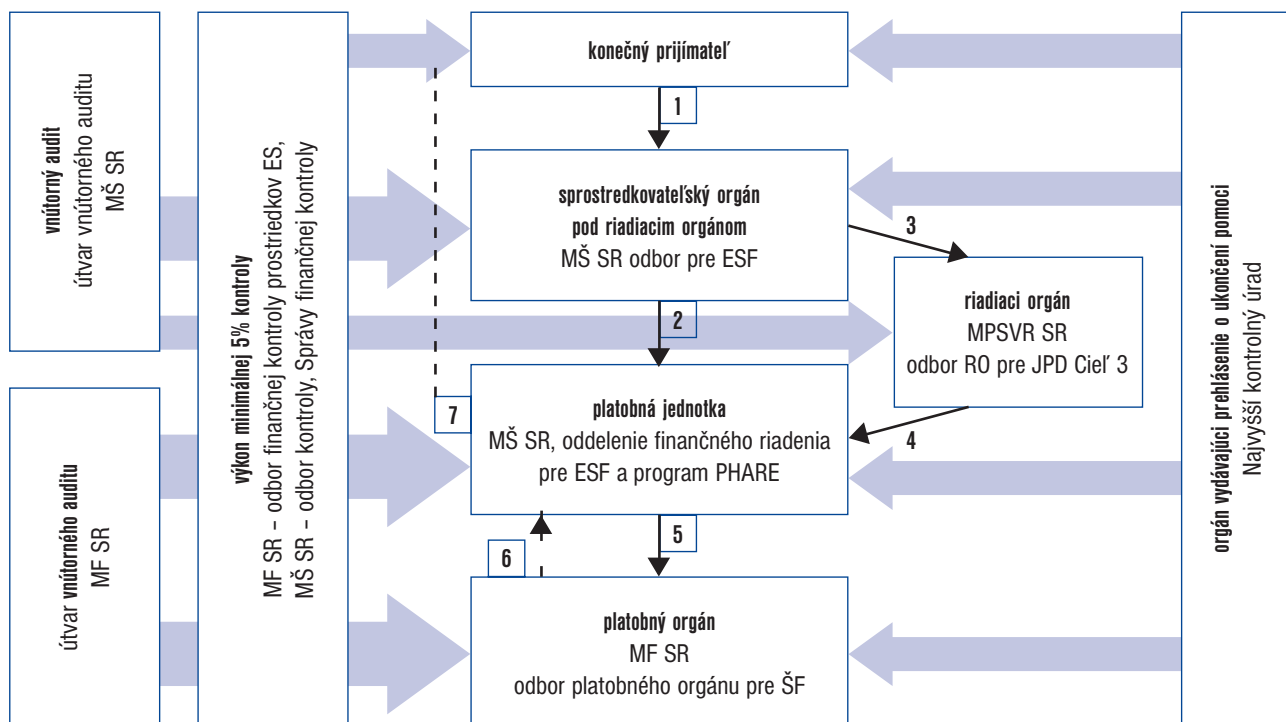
vnútorný audit
útvar vnútorného auditu
MŠ SR

útvar vnútorného auditu
MF SR

výkon minimálnej 5% kontroly
MF SR – odbor finančnej kontroly prostriedkov ES,
MŠ SR – odbor kontroly, Správy finančnej kontroly

konečný prijímateľ

1

sprostredkovateľský orgán
pod riadiacim orgánom
MŠ SR odbor pre ESF

3

riadiaci orgán
MPSVR SR
odbor RO pre JPD Cieľ 3

2

7

platobná jednotka
MŠ SR, oddelenie finančného riadenia
pre ESF a program PHARE

4

5

6

platobný orgán
MF SR
odbor platobného orgánu pre ŠF

orgán vydávajúci prehlásenie o ukončení pomoci
Najvyšší kontrolný úrad